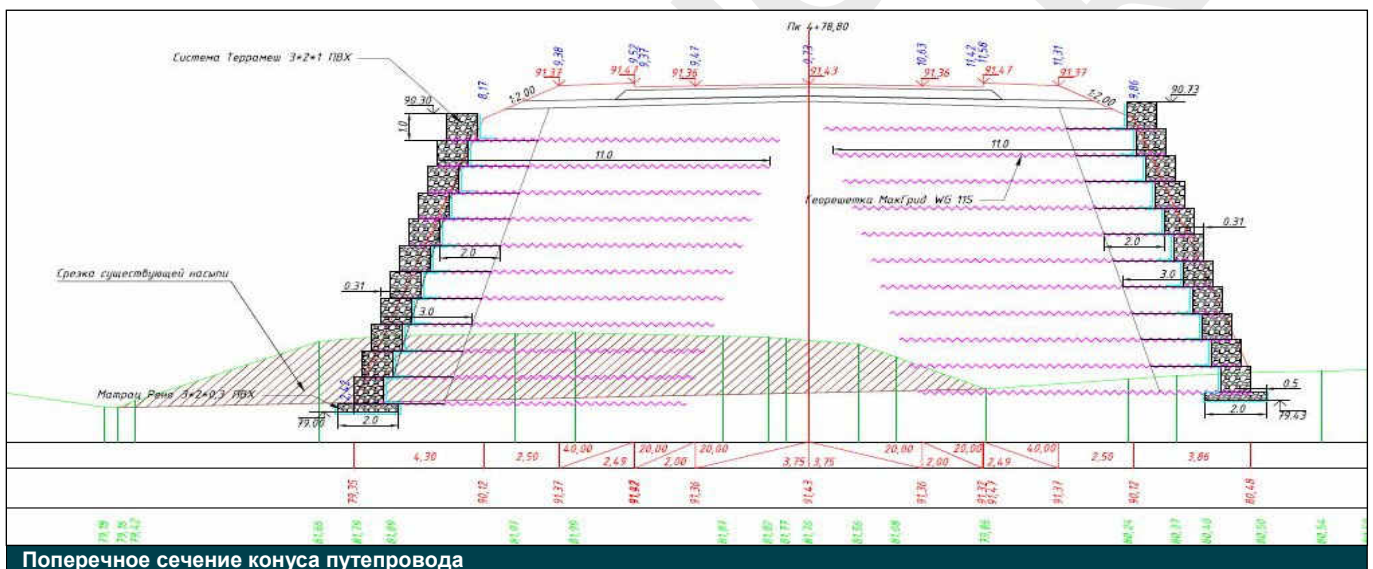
Пк 4+78,80

Система Террамеш 3×2×1 ПВХ

9,38
91,33
9,53
9,37
91,41
9,47
91,36
9,73
91,43
10,63
91,36
11,42
11,56
91,47
11,31
91,37
8,17
1:2,00
1:2,00
9,86
90,73
99,30
1,0
11,0
11,0
Георешетка МакГрид WG 115
0,31
2,0
2,0
Срезка существующей насыпи
3,0
0,31
3,0
Матрац Рено 3×2×0,3 ПВХ
2,42
79,00
2,0
0,5
2,0
79,43

| 4,30 | 2,50 | 40,00 2,49 | 20,00 2,00 | 20,00 3,75 | 3,75 | 20,00 2,00 | 20,00 2,49 | 40,00 | 2,50 | 3,86 |

79,35 90,12 91,37 91,42 91,36 91,43 91,36 91,42 91,47 91,37 90,12 80,48

79,19 79,15 79,42 81,65 81,76 81,89 81,91 81,96 81,81 81,87 81,77 81,78 81,56 81,08 79,86 80,24 80,37 80,46 80,50 80,54

Поперечное сечение конуса путепровода